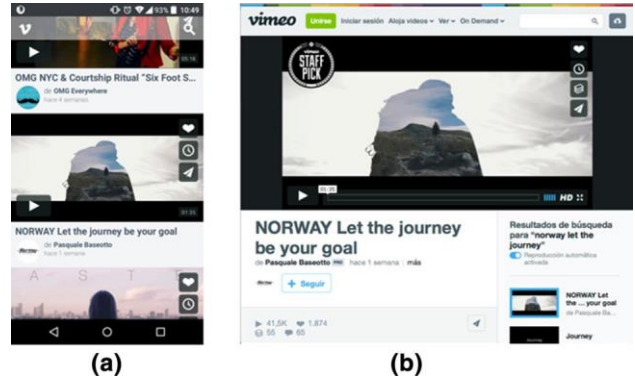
93% 10:49

v

05:16

OMG NYC & Courtship Ritual "Six Foot S...

de OMG Everywhere
hace 4 semanas

01:35

NORWAY Let the journey be your goal

de Pasquale Baseotto
hace 1 semana

A S T

(a)

vimeo Unirse Iniciar sesión Aloja videos Ver On Demand

vimeo STAFF PICK

01:35

HD

NORWAY Let the journey be your goal

de Pasquale Baseotto PRO hace 1 semana | más

+ Seguir

41,5K 1.874
55 65

Resultados de búsqueda para "norway let the journey"

Reproducción automática activada

NORWAY Let the ... your goal
de Pasquale Ba...

Journey

(b)